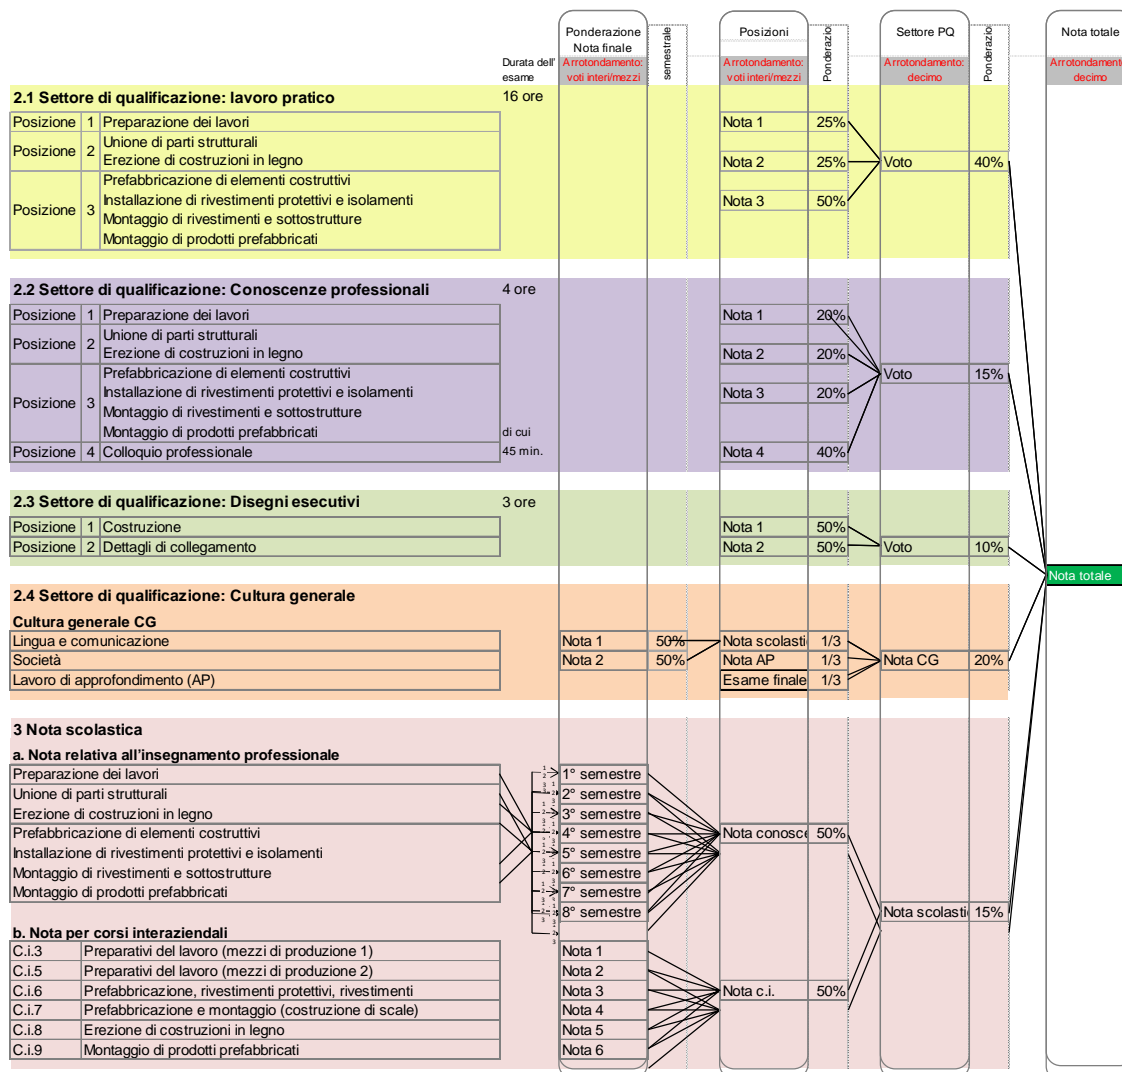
Ponderazione Nota finale
semestrale
Posizioni
Ponderazio
Settore PQ
Ponderazio
Nota totale
Durata dell' esame
Arrotondamento: voti interi/mezzi
Arrotondamento: voti interi/mezzi
Arrotondamento: decimo
Arrotondament decimo

2.1 Settore di qualificazione: lavoro pratico 16 ore

| Posizione | 1 | Preparazione dei lavori |
|---|---|---|
| Posizione | 2 | Unione di parti strutturali; Erezione di costruzioni in legno |
| Posizione | 3 | Prefabbricazione di elementi costruttivi; Installazione di rivestimenti protettivi e isolamenti; Montaggio di rivestimenti e sottostrutture; Montaggio di prodotti prefabbricati |

Nota 1 25%
Nota 2 25%
Nota 3 50%
Voto 40%

2.2 Settore di qualificazione: Conoscenze professionali 4 ore

| Posizione | 1 | Preparazione dei lavori |
|---|---|---|
| Posizione | 2 | Unione di parti strutturali; Erezione di costruzioni in legno |
| Posizione | 3 | Prefabbricazione di elementi costruttivi; Installazione di rivestimenti protettivi e isolamenti; Montaggio di rivestimenti e sottostrutture; Montaggio di prodotti prefabbricati |
| Posizione | 4 | Colloquio professionale |

di cui 45 min.
Nota 1 20%
Nota 2 20%
Nota 3 20%
Nota 4 40%
Voto 15%

2.3 Settore di qualificazione: Disegni esecutivi 3 ore

| Posizione | 1 | Costruzione |
|---|---|---|
| Posizione | 2 | Dettagli di collegamento |

Nota 1 50%
Nota 2 50%
Voto 10%

Nota totale

2.4 Settore di qualificazione: Cultura generale
Cultura generale CG
Lingua e comunicazione — Nota 1 50% — Nota scolasti 1/3
Società — Nota 2 50% — Nota AP 1/3
Lavoro di approfondimento (AP) — Esame finale 1/3
Nota CG 20%

3 Nota scolastica
a. Nota relativa all'insegnamento professionale
Preparazione dei lavori
Unione di parti strutturali
Erezione di costruzioni in legno
Prefabbricazione di elementi costruttivi
Installazione di rivestimenti protettivi e isolamenti
Montaggio di rivestimenti e sottostrutture
Montaggio di prodotti prefabbricati

1° semestre
2° semestre
3° semestre
4° semestre
5° semestre
6° semestre
7° semestre
8° semestre

Nota conosce 50%
Nota scolasti 15%

b. Nota per corsi interaziendali

| C.i.3 | Preparativi del lavoro (mezzi di produzione 1) | Nota 1 |
|---|---|---|
| C.i.5 | Preparativi del lavoro (mezzi di produzione 2) | Nota 2 |
| C.i.6 | Prefabbricazione, rivestimenti protettivi, rivestimenti | Nota 3 |
| C.i.7 | Prefabbricazione e montaggio (costruzione di scale) | Nota 4 |
| C.i.8 | Erezione di costruzioni in legno | Nota 5 |
| C.i.9 | Montaggio di prodotti prefabbricati | Nota 6 |

Nota c.i. 50%